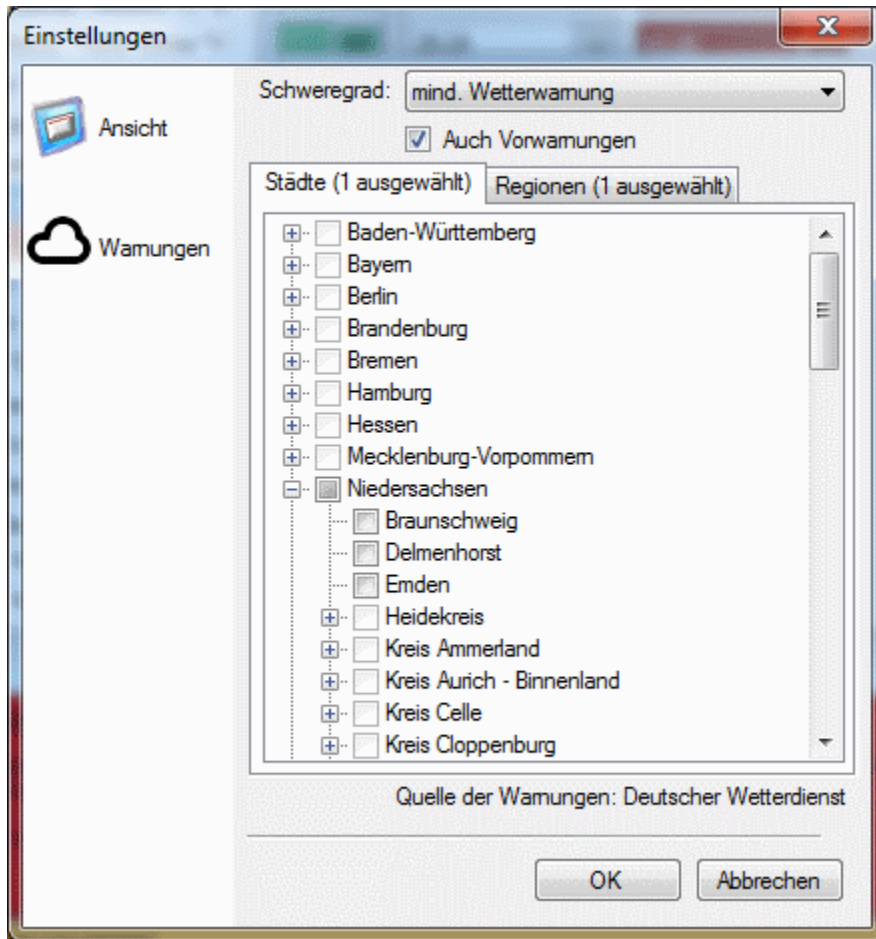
Einstellungen

Ansicht

Warnungen

Schweregrad: mind. Wetterwarnung

Auch Vorwarnungen

Städte (1 ausgewählt)
Regionen (1 ausgewählt)

Baden-Württemberg
Bayern
Berlin
Brandenburg
Bremen
Hamburg
Hessen
Mecklenburg-Vorpommern
Niedersachsen
Braunschweig
Delmenhorst
Emden
Heidekreis
Kreis Ammerland
Kreis Aurich - Binnenland
Kreis Celle
Kreis Cloppenburg

Quelle der Warnungen: Deutscher Wetterdienst

OK
Abbrechen